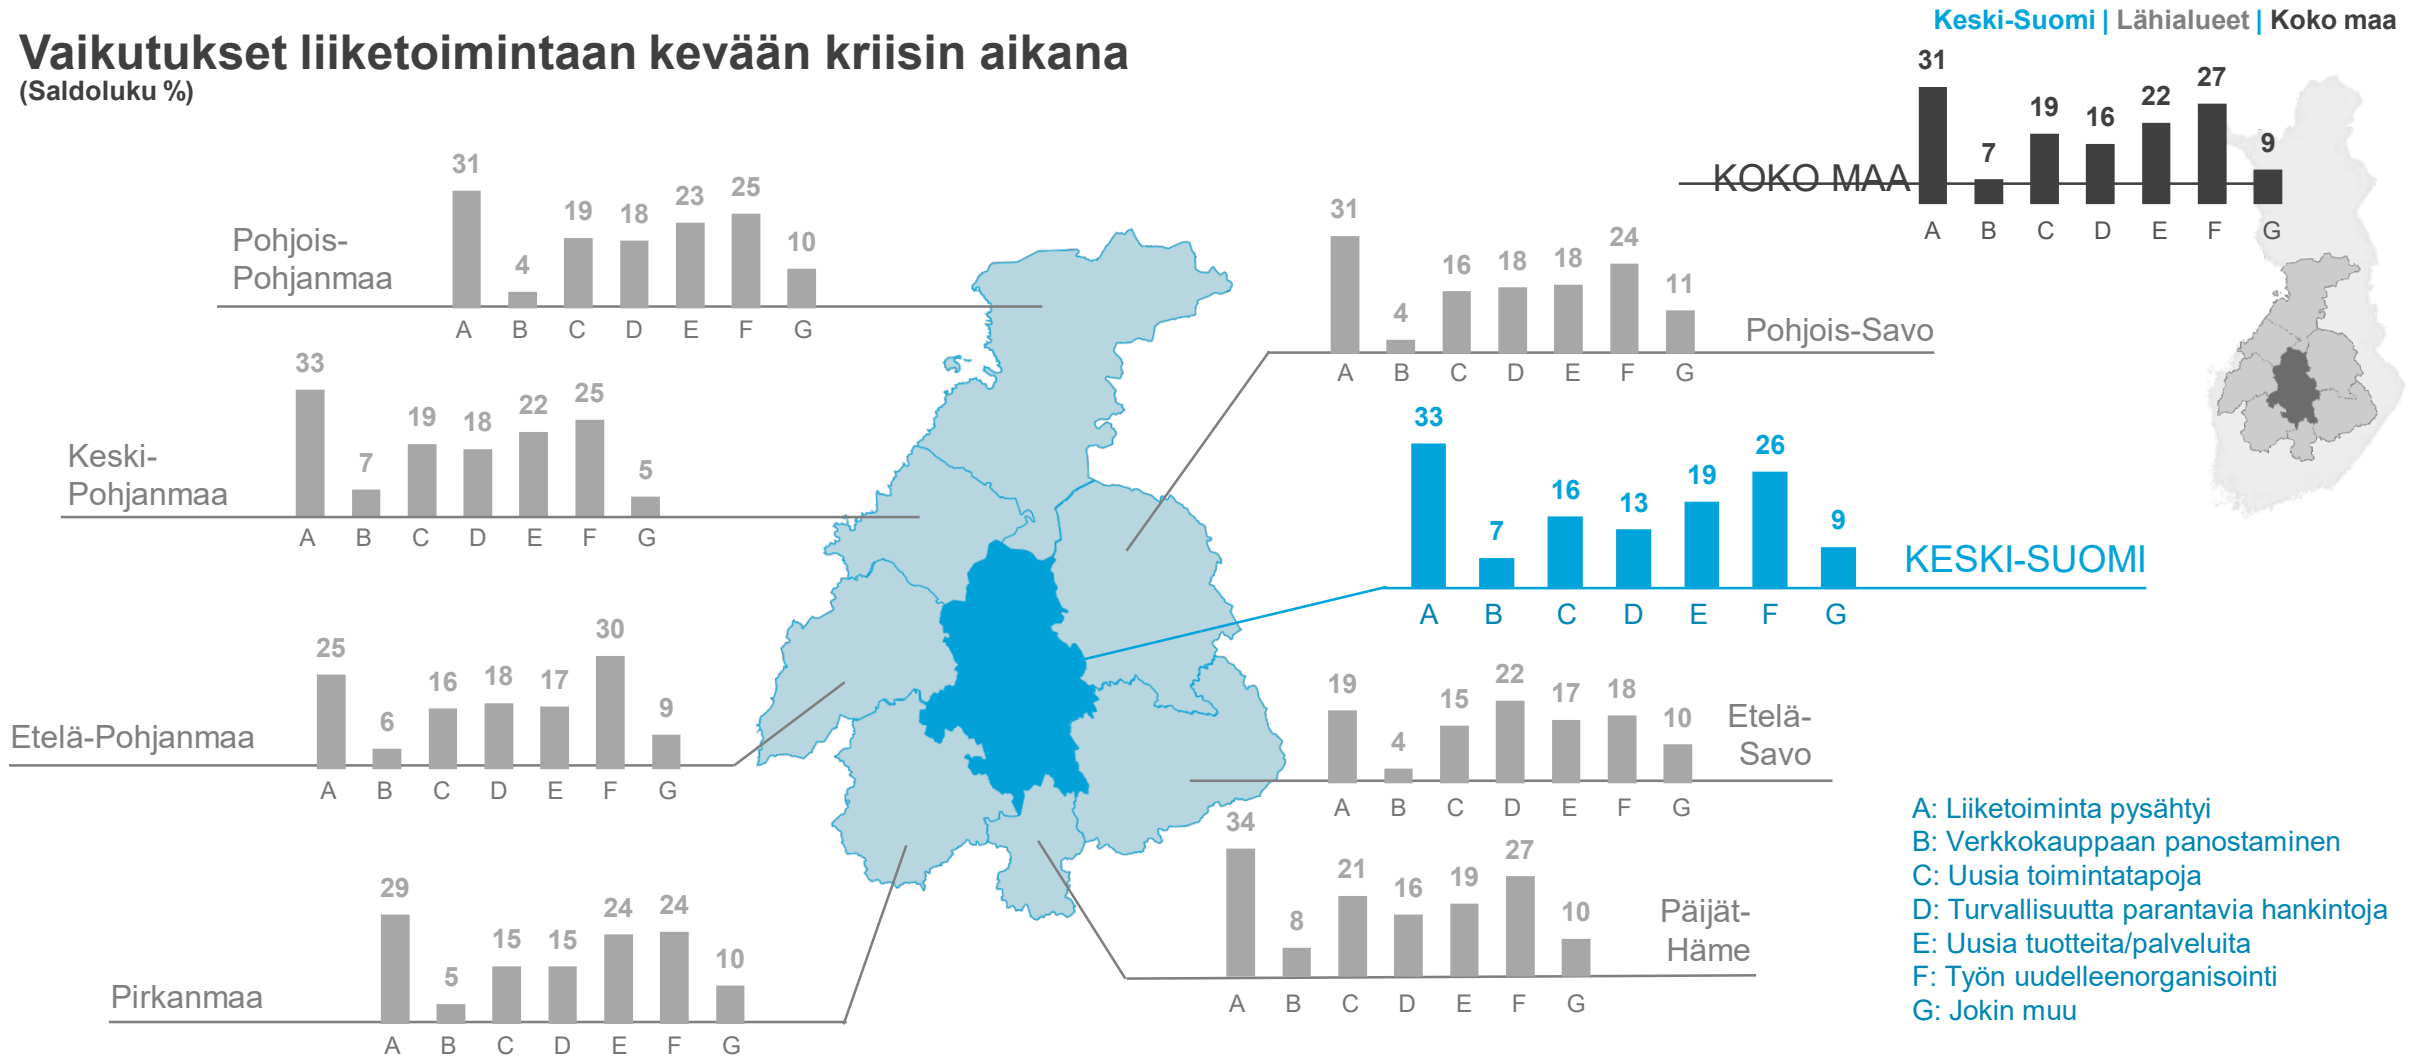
Vaikutukset liiketoimintaan kevään kriisin aikana
(Saldoluku %)

Keski-Suomi | Lähialueet | Koko maa

KOKO MAA
31 7 19 16 22 27 9
A B C D E F G

Pohjois-Pohjanmaa
31 4 19 18 23 25 10
A B C D E F G

Pohjois-Savo
31 4 16 18 18 24 11
A B C D E F G

Keski-Pohjanmaa
33 7 19 18 22 25 5
A B C D E F G

KESKI-SUOMI
33 7 16 13 19 26 9
A B C D E F G

Etelä-Pohjanmaa
25 6 16 18 17 30 9
A B C D E F G

Etelä-Savo
19 4 15 22 17 18 10
A B C D E F G

Päijät-Häme
34 8 21 16 19 27 10
A B C D E F G

Pirkanmaa
29 5 15 15 24 24 10
A B C D E F G

A: Liiketoiminta pysähtyi
B: Verkkokauppaan panostaminen
C: Uusia toimintatapoja
D: Turvallisuutta parantavia hankintoja
E: Uusia tuotteita/palveluita
F: Työn uudelleenorganisointi
G: Jokin muu